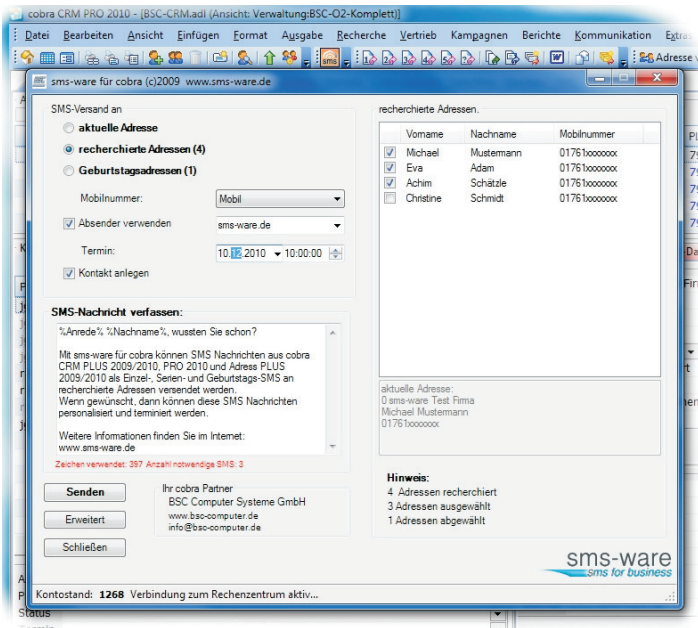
cobra CRM PRO 2010 - [BSC-CRM.adl (Ansicht: Verwaltung:BSC-O2-Komplett)]

Datei Bearbeiten Ansicht Einfügen Format Ausgabe Recherche Vertrieb Kampagnen Berichte Kommunikation Extras

Adresse v

sms-ware für cobra (c)2009 www.sms-ware.de

SMS-Versand an
aktuelle Adresse
recherchierte Adressen (4)
Geburtstagsadressen (1)

Mobilnummer: Mobil
Absender verwenden sms-ware.de
Termin: 10.12.2010 10:00:00
Kontakt anlegen

SMS-Nachricht verfassen:

%Anrede% %Nachname%, wussten Sie schon?

Mit sms-ware für cobra können SMS Nachrichten aus cobra CRM PLUS 2009/2010, PRO 2010 und Adress PLUS 2009/2010 als Einzel-, Serien- und Geburtstags-SMS an recherchierte Adressen versendet werden.
Wenn gewünscht, dann können diese SMS Nachrichten personalisiert und terminiert werden.

Weitere Informationen finden Sie im Internet:
www.sms-ware.de

Zeichen verwendet: 397 Anzahl notwendige SMS: 3

Senden
Erweitert
Schließen

Ihr cobra Partner
BSC Computer Systeme GmbH
www.bsc-computer.de
info@bsc-computer.de

recherchierte Adressen.

| | Vorname | Nachname | Mobilnummer |
|---|---|---|---|
| ☑ | Michael | Mustermann | 01761xxxxxxx |
| ☑ | Eva | Adam | 01761xxxxxxx |
| ☑ | Achim | Schätzle | 01761xxxxxxx |
| ☐ | Christine | Schmidt | 01761xxxxxxx |

aktuelle Adresse:
0 sms-ware Test Firma
Michael Mustermann
01761xxxxxxx

Hinweis:
4 Adressen recherchiert
3 Adressen ausgewählt
1 Adressen abgewählt

sms-ware
sms for business

Kontostand: 1268 Verbindung zum Rechenzentrum aktiv...

Status